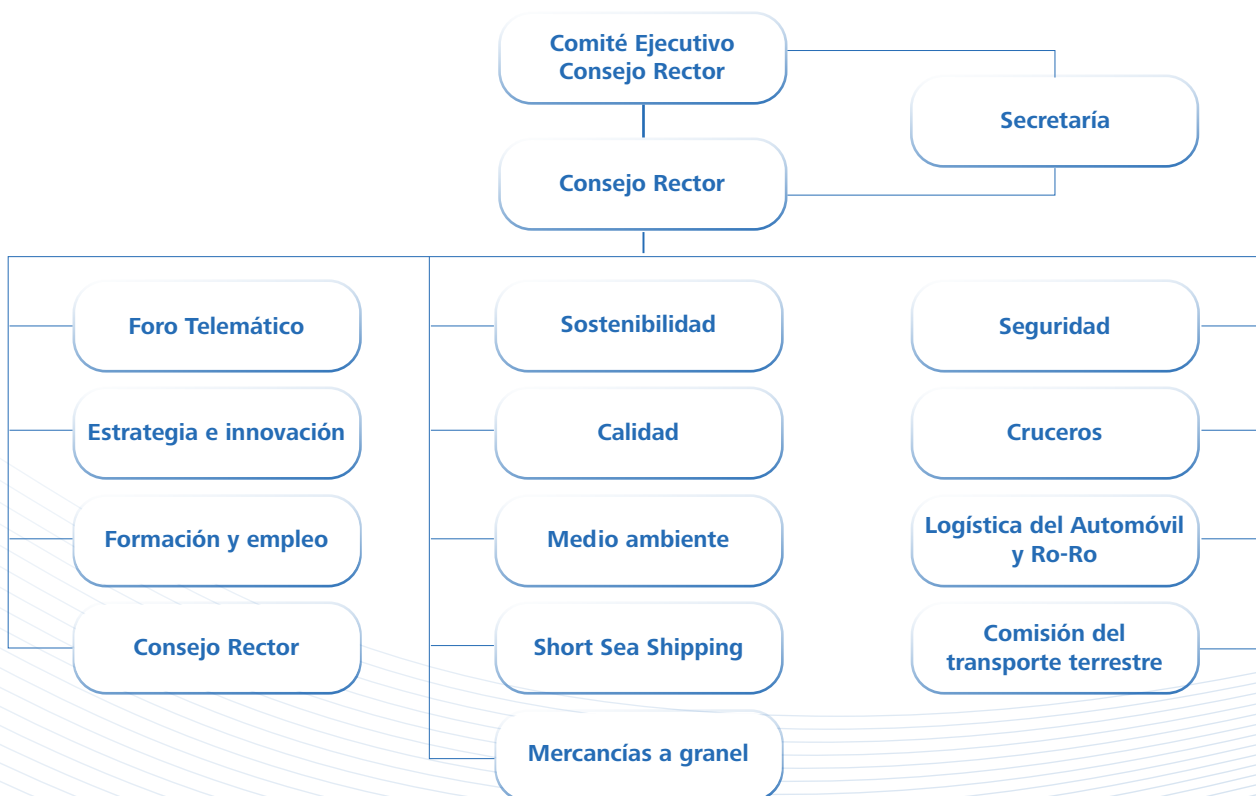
Comité Ejecutivo
Consejo Rector

Secretaría

Consejo Rector

Foro Telemático

Estrategia e innovación

Formación y empleo

Consejo Rector

Sostenibilidad

Calidad

Medio ambiente

Short Sea Shipping

Mercancías a granel

Seguridad

Cruceros

Logística del Automóvil y Ro-Ro

Comisión del transporte terrestre